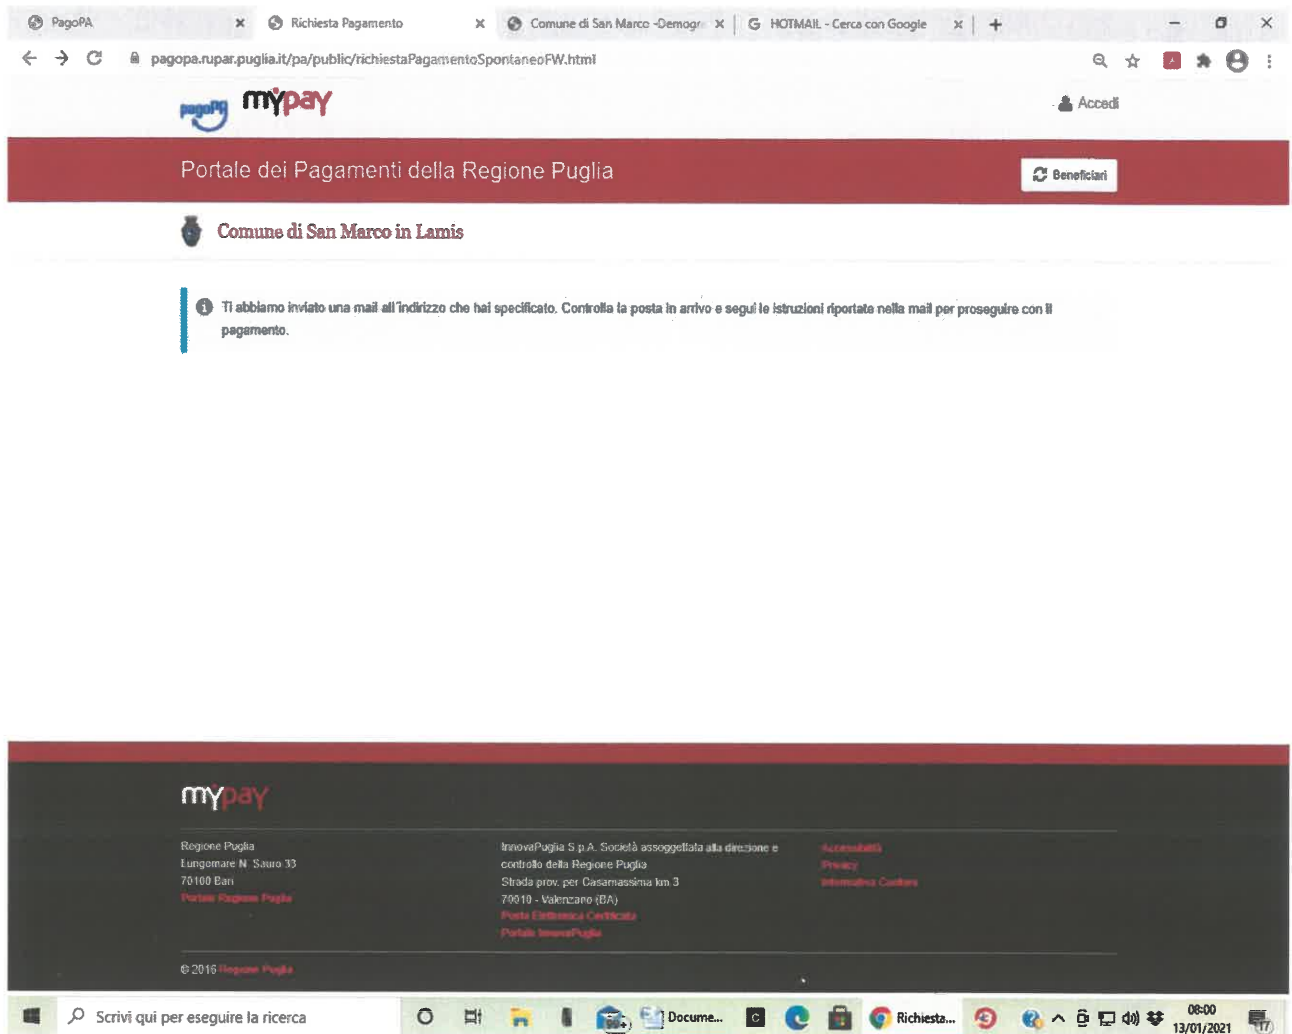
PagoPA
Richiesta Pagamento
Comune di San Marco -Demogr
HOTMAIL - Cerca con Google

pagopa.rupar.puglia.it/pa/public/richiestaPagamentoSpontaneoFW.html

pagoPA mypay

Accedi

Portale dei Pagamenti della Regione Puglia

Beneficiari

Comune di San Marco in Lamis

Ti abbiamo inviato una mail all'indirizzo che hai specificato. Controlla la posta in arrivo e segui le istruzioni riportate nella mail per proseguire con il pagamento.

mypay

Regione Puglia
Lungomare N. Sauro 33
70100 Bari
Portale Regione Puglia

InnovaPuglia S.p.A. Società assoggettata alla direzione e controllo della Regione Puglia
Strada prov. per Casamassima km 3
70010 - Valenzano (BA)
Posta Elettronica Certificata
Portale InnovaPuglia

Accessibilità
Privacy
Informativa Cookies

© 2016 Regione Puglia

Scrivi qui per eseguire la ricerca
Docume...
Richiesta...
08:00
13/01/2021
17